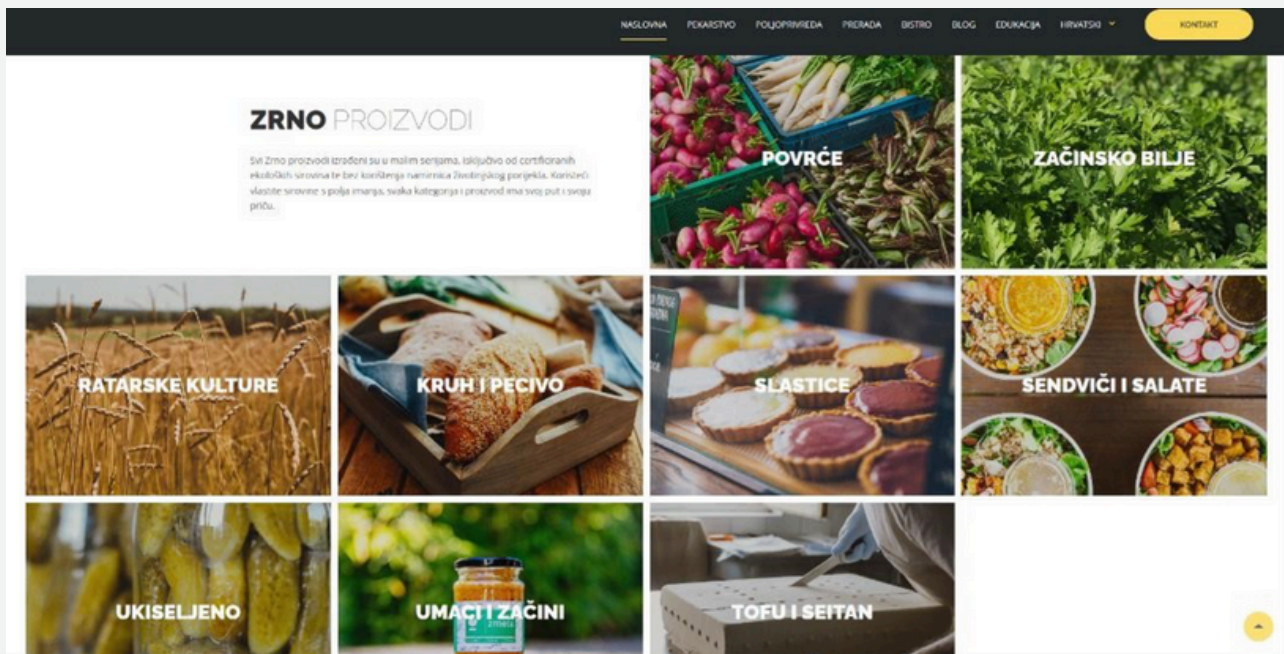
NASLOVNA PEKARSTVO POLJOPRIVREDA PRERADA BISTRO BLOG EDUKACIJA HRVATSKI KONTAKT

ZRNO PROIZVODI

Svi Zrno proizvodi izrađeni su u malim serijama, isključivo od certificiranih ekoloških sirovina te bez korištenja namirnica životinjskog porijekla. Koristeći vlastite sirovine s polja imanja, svaka kategorija i proizvod ima svoj put i svoju priču.

POVRĆE

ZAČINSKO BILJE

RATARSKE KULTURE

KRUH I PECIVO

SLASTICE

SENDVIČI I SALATE

UKISELJENO

UMACI I ZAČINI

TOFU I SEITAN